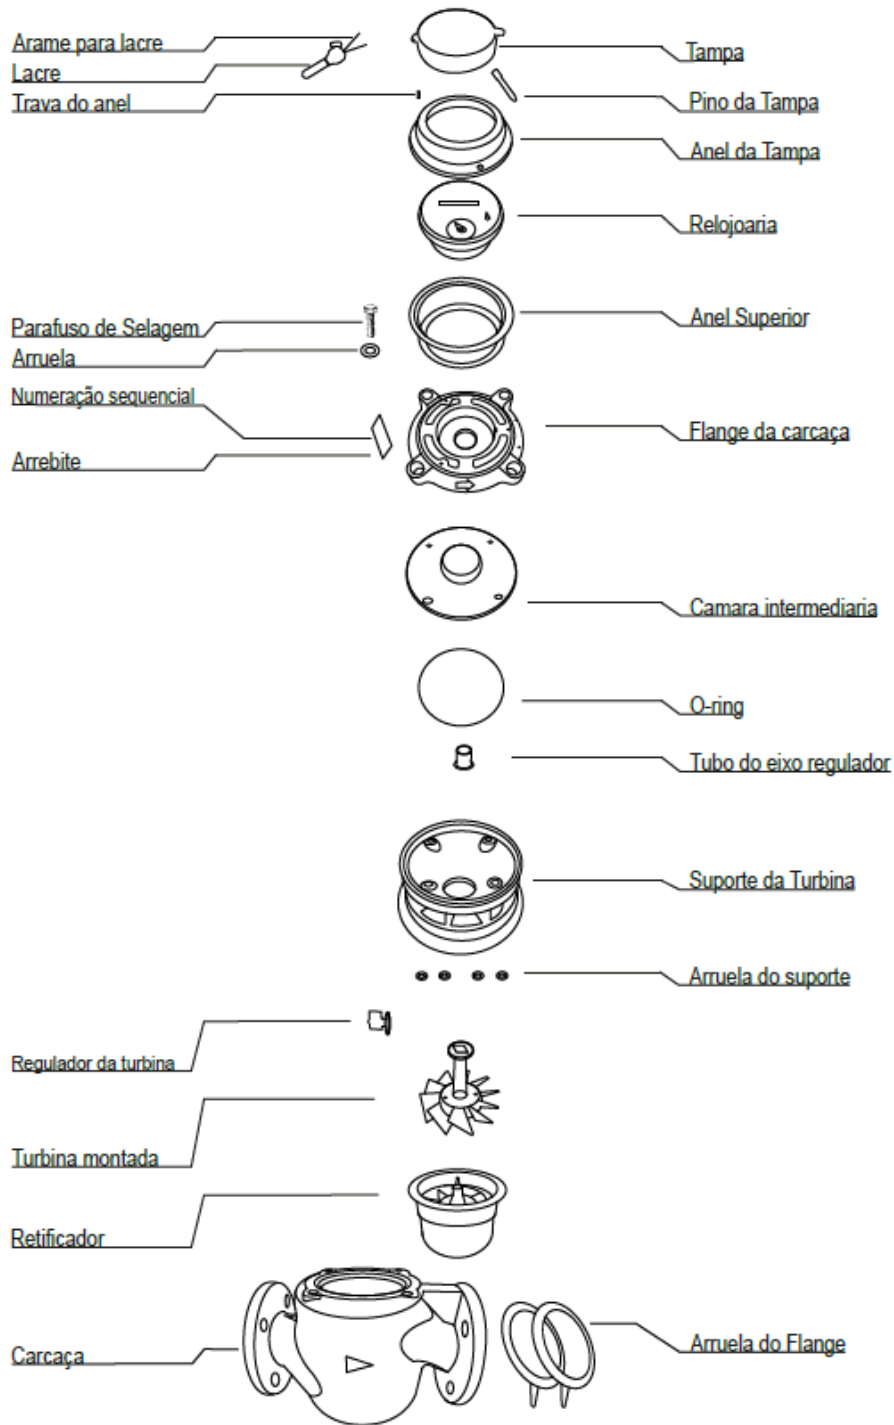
Arame para lacre
Lacre
Trava do anel
Tampa
Pino da Tampa
Anel da Tampa
Relojoaria
Parafuso de Selagem
Arruela
Anel Superior
Numeração sequencial
Arrebite
Flange da carcaça
Camara intermediaria
O-ring
Tubo do eixo regulador
Suporte da Turbina
Arruela do suporte
Regulador da turbina
Turbina montada
Retificador
Carcaça
Arruela do Flange